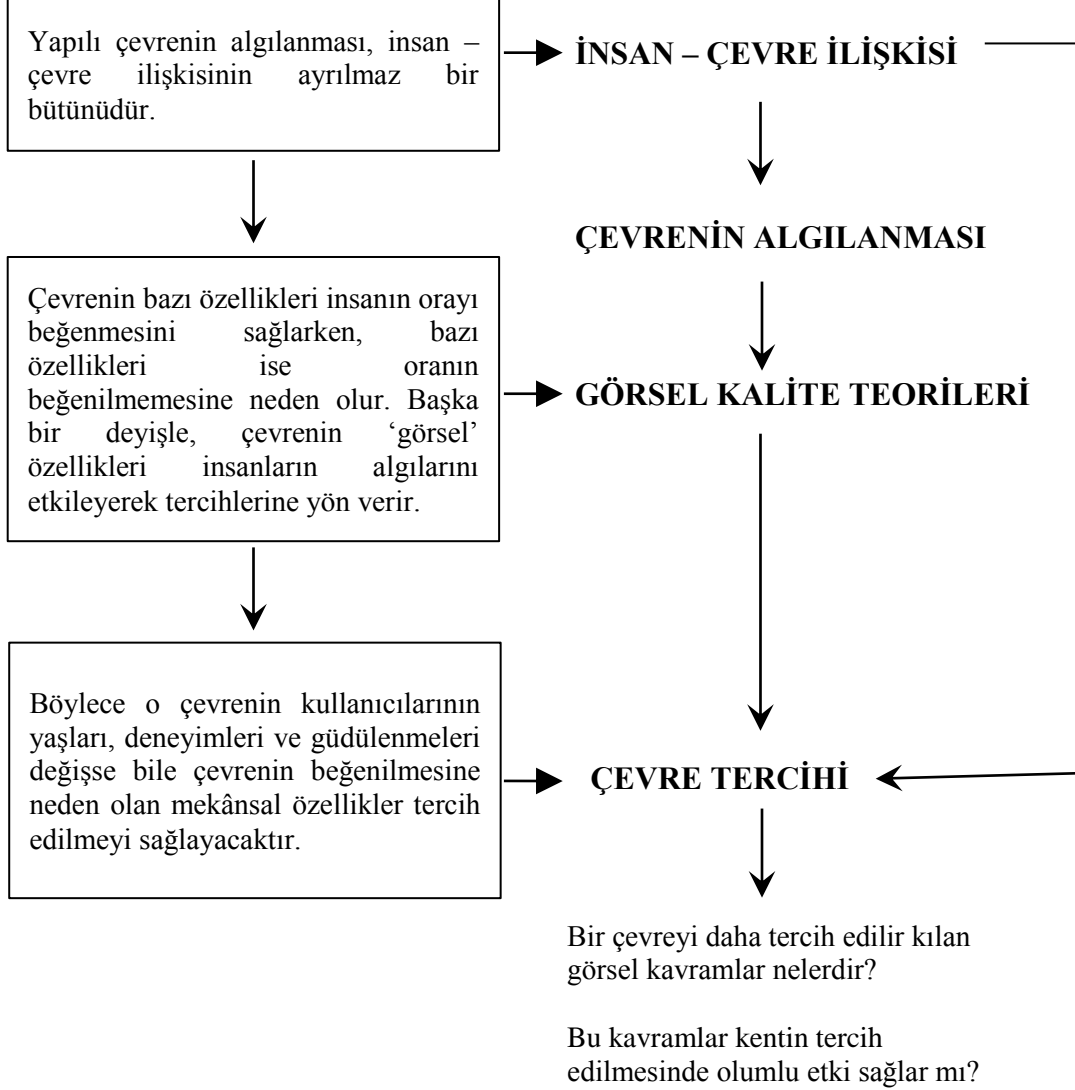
Yapılı çevrenin algılanması, insan – çevre ilişkisinin ayrılmaz bir bütünüdür.

İNSAN – ÇEVRE İLİŞKİSİ

ÇEVRENİN ALGILANMASI

Çevrenin bazı özellikleri insanın orayı beğenmesini sağlarken, bazı özellikleri ise oranın beğenilmemesine neden olur. Başka bir deyişle, çevrenin 'görsel' özellikleri insanların algılarını etkileyerek tercihlerine yön verir.

GÖRSEL KALİTE TEORİLERİ

Böylece o çevrenin kullanıcılarının yaşları, deneyimleri ve güdülenmeleri değişse bile çevrenin beğenilmesine neden olan mekânsal özellikler tercih edilmeyi sağlayacaktır.

ÇEVRE TERCİHİ

Bir çevreyi daha tercih edilir kılan görsel kavramlar nelerdir?

Bu kavramlar kentin tercih edilmesinde olumlu etki sağlar mı?